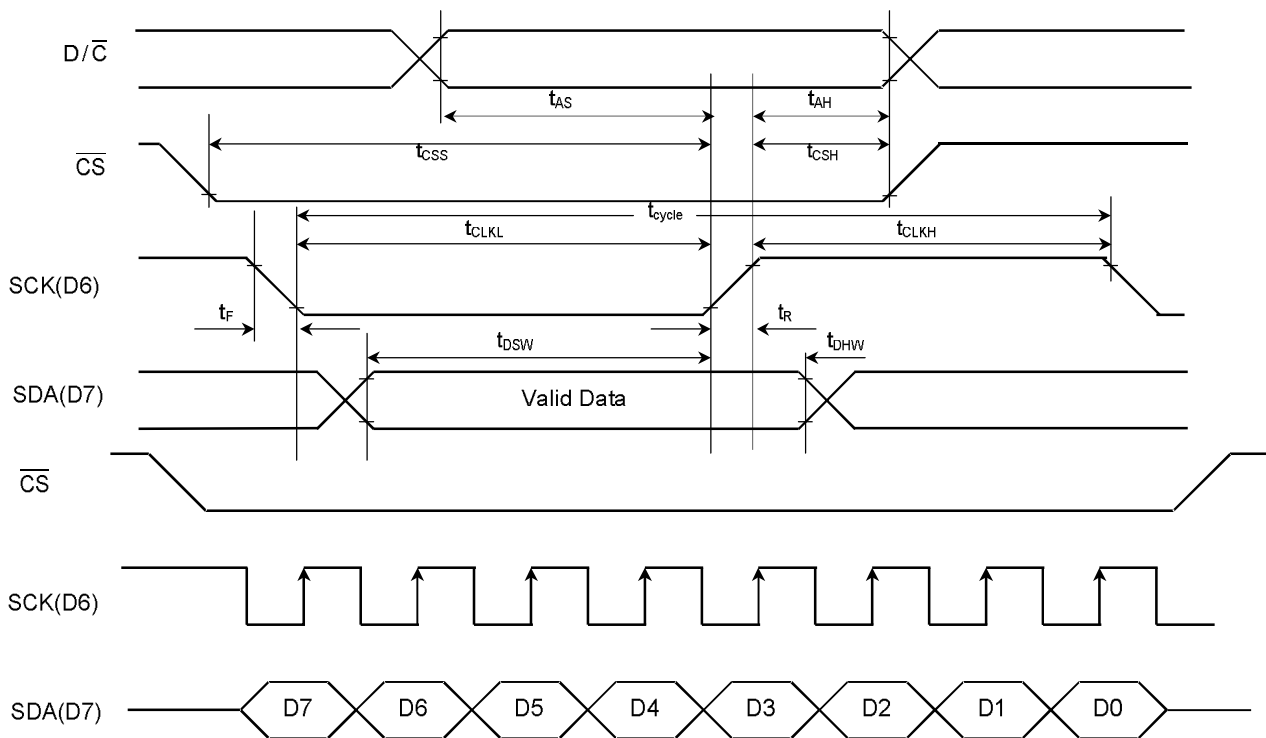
$D/\overline{C}$

$t_{AS}$

$t_{AH}$

$\overline{CS}$

$t_{CSS}$

$t_{CSH}$

$t_{cycle}$

$t_{CLKL}$

$t_{CLKH}$

SCK(D6)

$t_F$

$t_R$

$t_{DSW}$

$t_{DHW}$

SDA(D7)

Valid Data

$\overline{CS}$

SCK(D6)

SDA(D7)

D7 D6 D5 D4 D3 D2 D1 D0